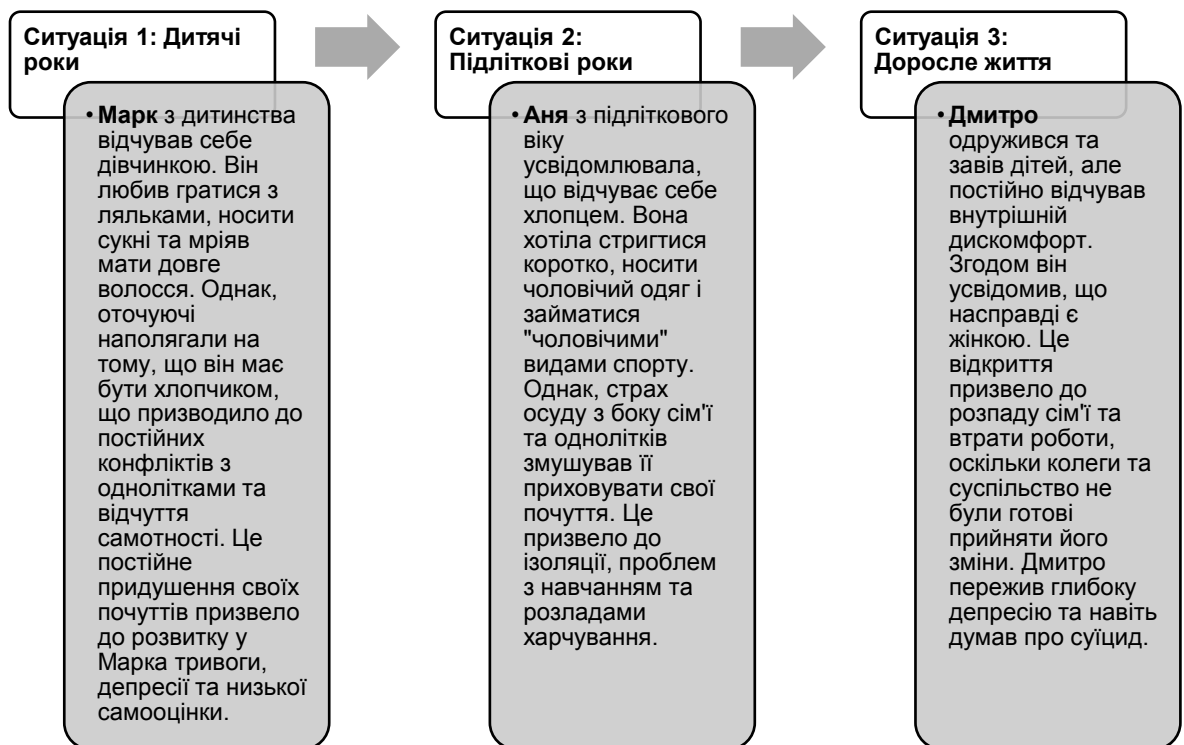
**Ситуація 1: Дитячі роки**

• **Марк** з дитинства відчував себе дівчинкою. Він любив гратися з ляльками, носити сукні та мріяв мати довге волосся. Однак, оточуючі наполягали на тому, що він має бути хлопчиком, що призводило до постійних конфліктів з однолітками та відчуття самотності. Це постійне придушення своїх почуттів призвело до розвитку у Марка тривоги, депресії та низької самооцінки.

**Ситуація 2: Підліткові роки**

• **Аня** з підліткового віку усвідомлювала, що відчуває себе хлопцем. Вона хотіла стригтися коротко, носити чоловічий одяг і займатися "чоловічими" видами спорту. Однак, страх осуду з боку сім'ї та однолітків змушував її приховувати свої почуття. Це призвело до ізоляції, проблем з навчанням та розладами харчування.

**Ситуація 3: Доросле життя**

• **Дмитро** одружився та завів дітей, але постійно відчував внутрішній дискомфорт. Згодом він усвідомив, що насправді є жінкою. Це відкриття призвело до розпаду сім'ї та втрати роботи, оскільки колеги та суспільство не були готові прийняти його зміни. Дмитро пережив глибоку депресію та навіть думав про суїцид.